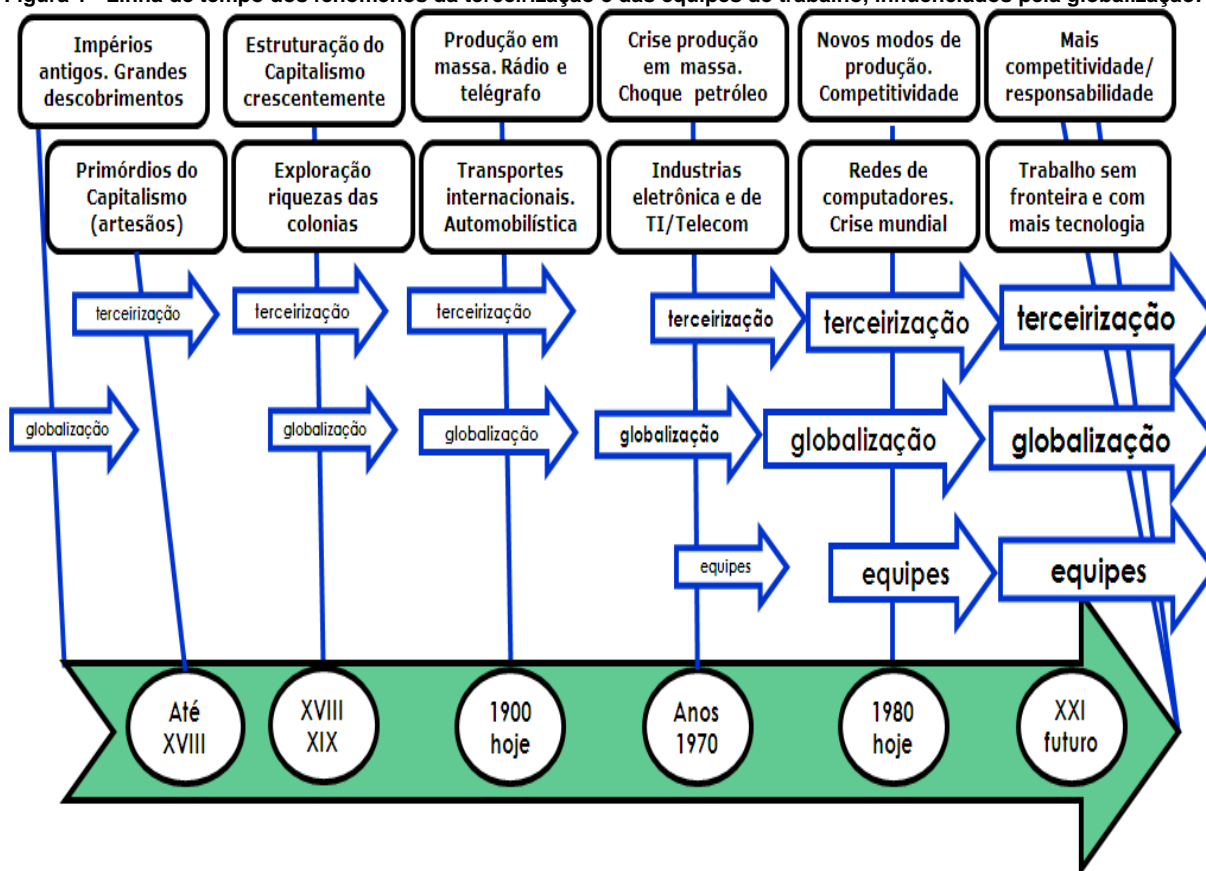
Figura 1 – Linha do tempo dos fenômenos da terceirização e das equipes de trabalho, influenciados pela globalização.

Impérios antigos. Grandes descobrimentos

Primórdios do Capitalismo (artesãos)

Estruturação do Capitalismo crescentemente

Exploração riquezas das colonias

Produção em massa. Rádio e telégrafo

Transportes internacionais. Automobilística

Crise produção em massa. Choque petróleo

Industrias eletrônica e de TI/Telecom

Novos modos de produção. Competitividade

Redes de computadores. Crise mundial

Mais competitividade/ responsabilidade

Trabalho sem fronteira e com mais tecnologia

terceirização

globalização

terceirização

globalização

terceirização

globalização

terceirização

globalização

equipes

terceirização

globalização

equipes

terceirização

globalização

equipes

Até XVIII

XVIII XIX

1900 hoje

Anos 1970

1980 hoje

XXI futuro